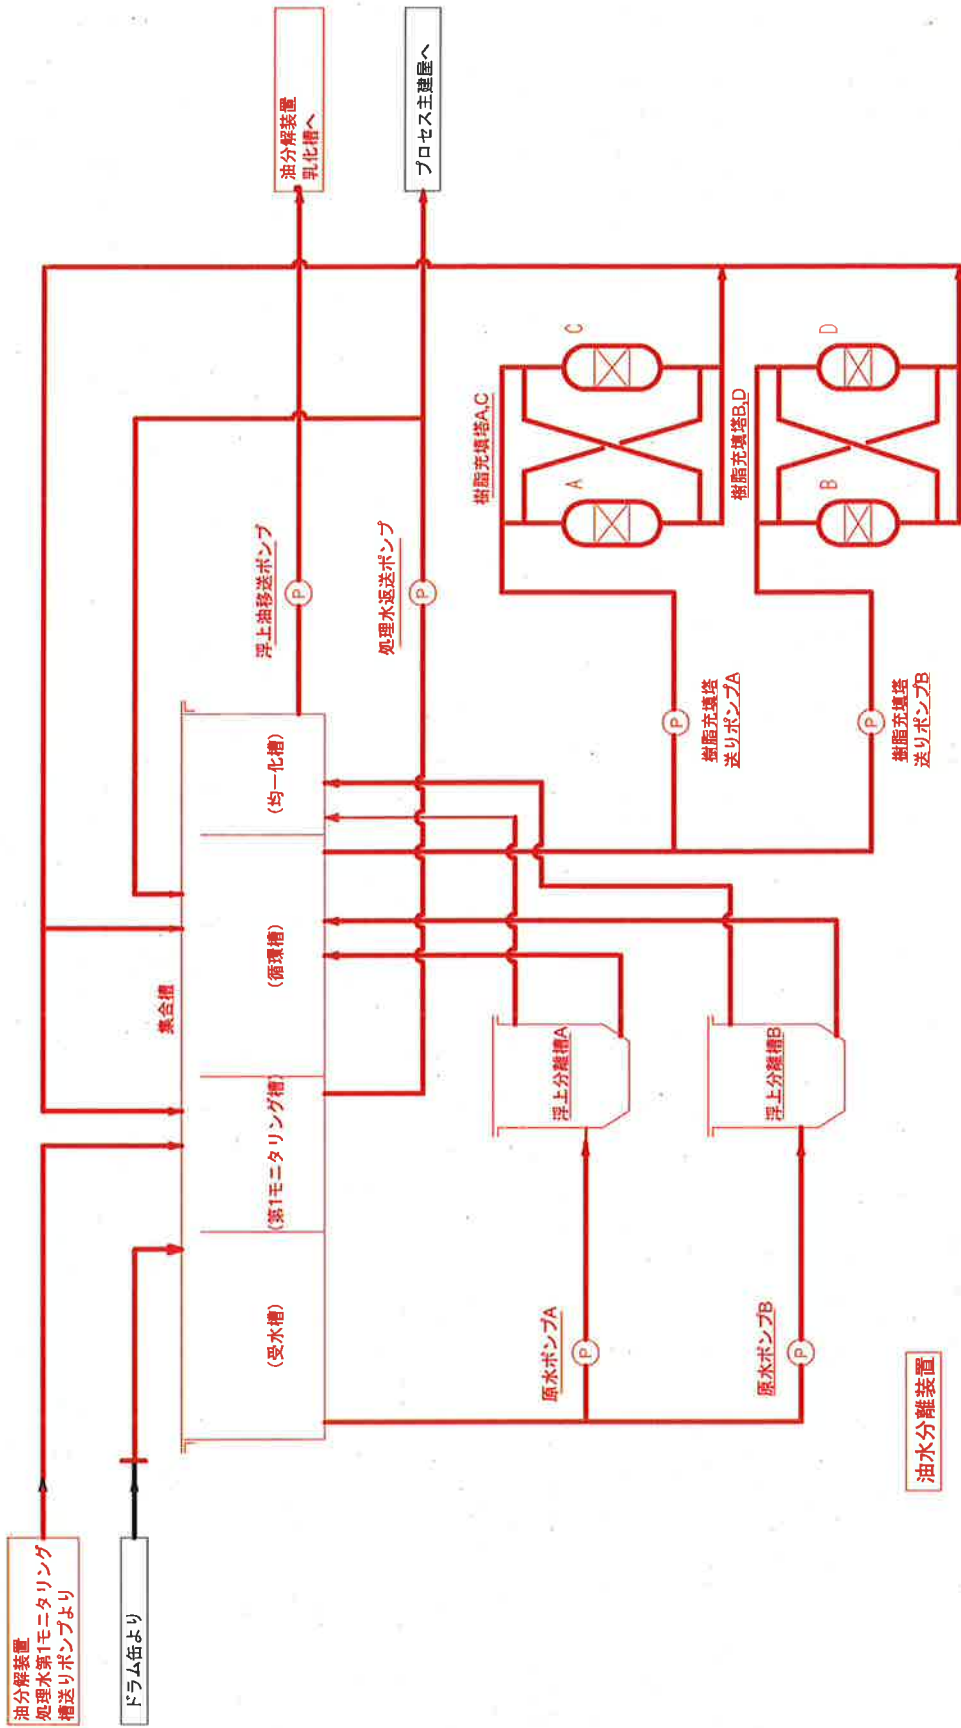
油分解装置
乳化槽へ

プロセス主建屋へ

C

樹脂充填塔A,C

A

D

樹脂充填塔B,D

B

浮上油移送ポンプ

P

処理水返送ポンプ

P

樹脂充填塔
送りポンプA

P

樹脂充填塔
送りポンプB

P

(均一化槽)

(循環槽)

集合槽

(第1モニタリング槽)

(受水槽)

浮上分離槽A

浮上分離槽B

原水ポンプA

P

原水ポンプB

P

油水分離装置

油分解装置
処理水第1モニタリング
槽送りポンプより

ドラム缶より